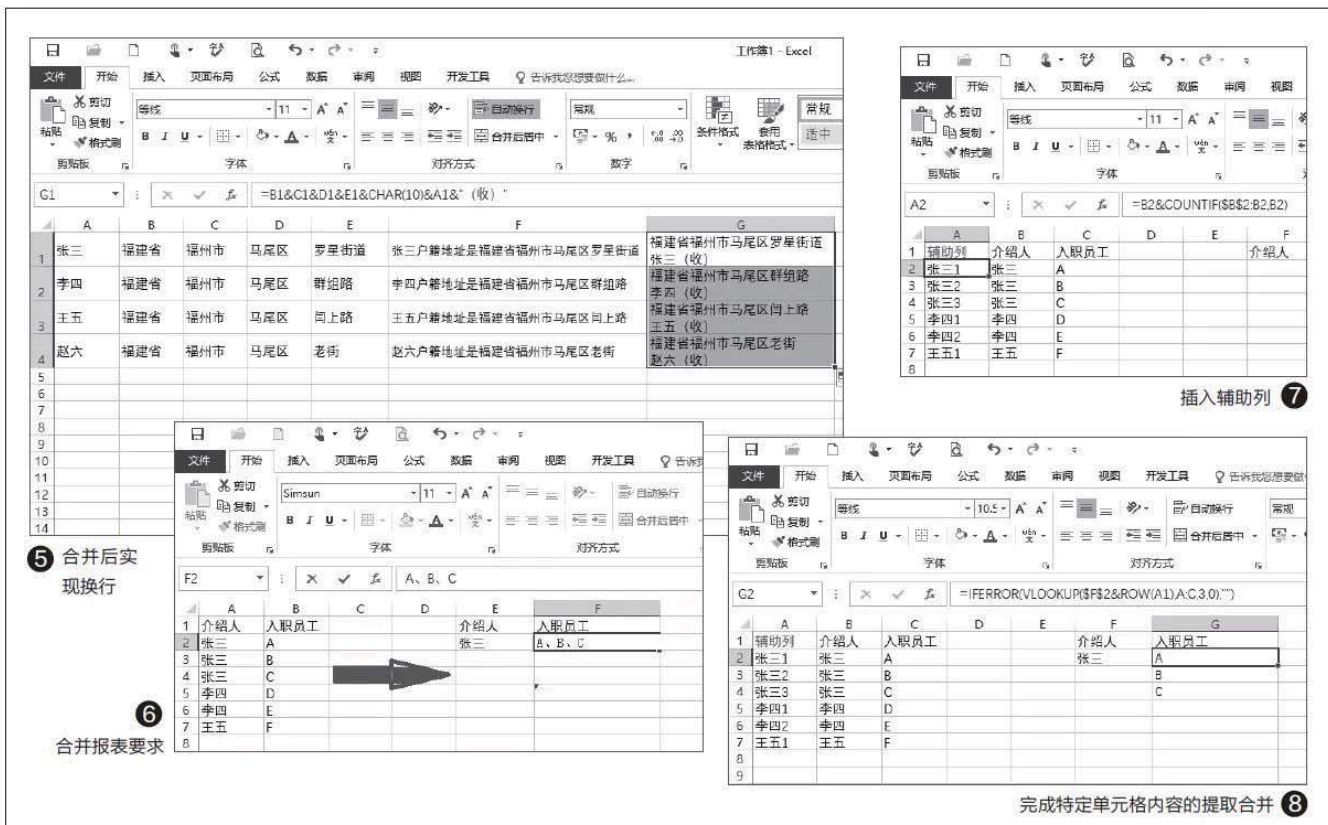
工作簿1 - Excel

文件 开始 插入 页面布局 公式 数据 审阅 视图 开发工具 告诉我您想要做什么...

剪切 复制 格式刷 粘贴 剪贴板 等线 11 字体 自动换行 合并后居中 对齐方式 常规 数字 条件格式 套用表格格式 常规 适中

G1 =B1&C1&D1&E1&CHAR(10)&A1&"（收）"

| | A | B | C | D | E | F | G |
|---|---|---|---|---|---|---|---|
| 1 | 张三 | 福建省 | 福州市 | 马尾区 | 罗星街道 | 张三户籍地址是福建省福州市马尾区罗星街道 | 福建省福州市马尾区罗星街道 张三（收） |
| 2 | 李四 | 福建省 | 福州市 | 马尾区 | 群组路 | 李四户籍地址是福建省福州市马尾区群组路 | 福建省福州市马尾区群组路 李四（收） |
| 3 | 王五 | 福建省 | 福州市 | 马尾区 | 闫上路 | 王五户籍地址是福建省福州市马尾区闫上路 | 福建省福州市马尾区闫上路 王五（收） |
| 4 | 赵六 | 福建省 | 福州市 | 马尾区 | 老街 | 赵六户籍地址是福建省福州市马尾区老街 | 福建省福州市马尾区老街 赵六（收） |

❺ 合并后实现换行

文件 开始 插入 页面布局 公式 数据 审阅 视图 开发工具 告诉我
剪切 复制 格式刷 粘贴 剪贴板 Simsun 11 字体 自动换行 合并后居中 对齐方式

F2 A、B、C

| | A | B | C | D | E | F |
|---|---|---|---|---|---|---|
| 1 | 介绍人 | 入职员工 | | | 介绍人 | 入职员工 |
| 2 | 张三 | A | | | 张三 | A、B、C |
| 3 | 张三 | B | | | | |
| 4 | 张三 | C | | | | |
| 5 | 李四 | D | | | | |
| 6 | 李四 | E | | | | |
| 7 | 王五 | F | | | | |

❻ 合并报表要求

文件 开始 插入 页面布局 公式 数据 审阅 视图
剪切 复制 格式刷 粘贴 剪贴板 等线 11 字体

A2 =B2&COUNTIF($B$2:B2,B2)

| | A | B | C | D | E | F |
|---|---|---|---|---|---|---|
| 1 | 辅助列 | 介绍人 | 入职员工 | | | 介绍人 |
| 2 | 张三1 | 张三 | A | | | |
| 3 | 张三2 | 张三 | B | | | |
| 4 | 张三3 | 张三 | C | | | |
| 5 | 李四1 | 李四 | D | | | |
| 6 | 李四2 | 李四 | E | | | |
| 7 | 王五1 | 王五 | F | | | |

插入辅助列 ❼

文件 开始 插入 页面布局 公式 数据 审阅 视图 开发工具 告诉我您想要做什么
剪切 复制 格式刷 粘贴 剪贴板 等线 10.5 字体 自动换行 合并后居中 对齐方式 常规

C2 =IFERROR(VLOOKUP($F$2&ROW(A1),A:C,3,0),"")

| | A | B | C | D | E | F | G |
|---|---|---|---|---|---|---|---|
| 1 | 辅助列 | 介绍人 | 入职员工 | | | 介绍人 | 入职员工 |
| 2 | 张三1 | 张三 | A | | | 张三 | A |
| 3 | 张三2 | 张三 | B | | | | B |
| 4 | 张三3 | 张三 | C | | | | C |
| 5 | 李四1 | 李四 | D | | | | |
| 6 | 李四2 | 李四 | E | | | | |
| 7 | 王五1 | 王五 | F | | | | |

完成特定单元格内容的提取合并 ❽